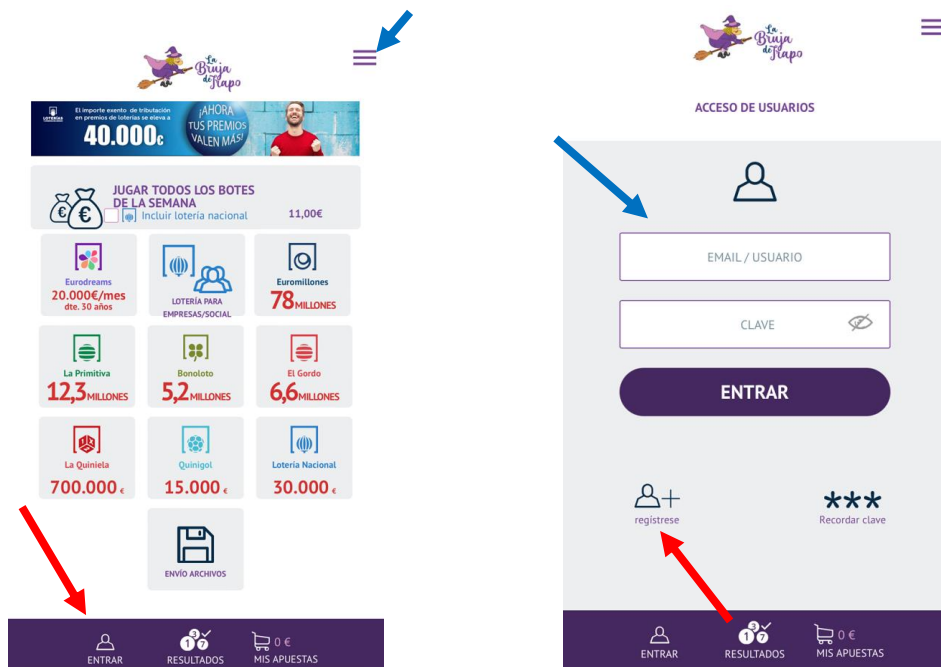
La Bruja de Hapo

LOTERÍAS
El importe exento de tributación en premios de loterías se eleva a
40.000€
¡AHORA TUS PREMIOS VALEN MÁS!

JUGAR TODOS LOS BOTES DE LA SEMANA
Incluir lotería nacional
11,00€

Eurodreams
20.000€/mes
dte. 30 años

LOTERÍA PARA EMPRESAS/SOCIAL

Euromillones
78 MILLONES

La Primitiva
12,3 MILLONES

Bonoloto
5,2 MILLONES

El Gordo
6,6 MILLONES

La Quiniela
700.000 €

Quinigol
15.000 €

Lotería Nacional
30.000 €

ENVÍO ARCHIVOS

ENTRAR
RESULTADOS
0 €
MIS APUESTAS

La Bruja de Hapo

ACCESO DE USUARIOS

EMAIL / USUARIO

CLAVE

ENTRAR

registrese

***
Recordar clave

ENTRAR
RESULTADOS
0 €
MIS APUESTAS